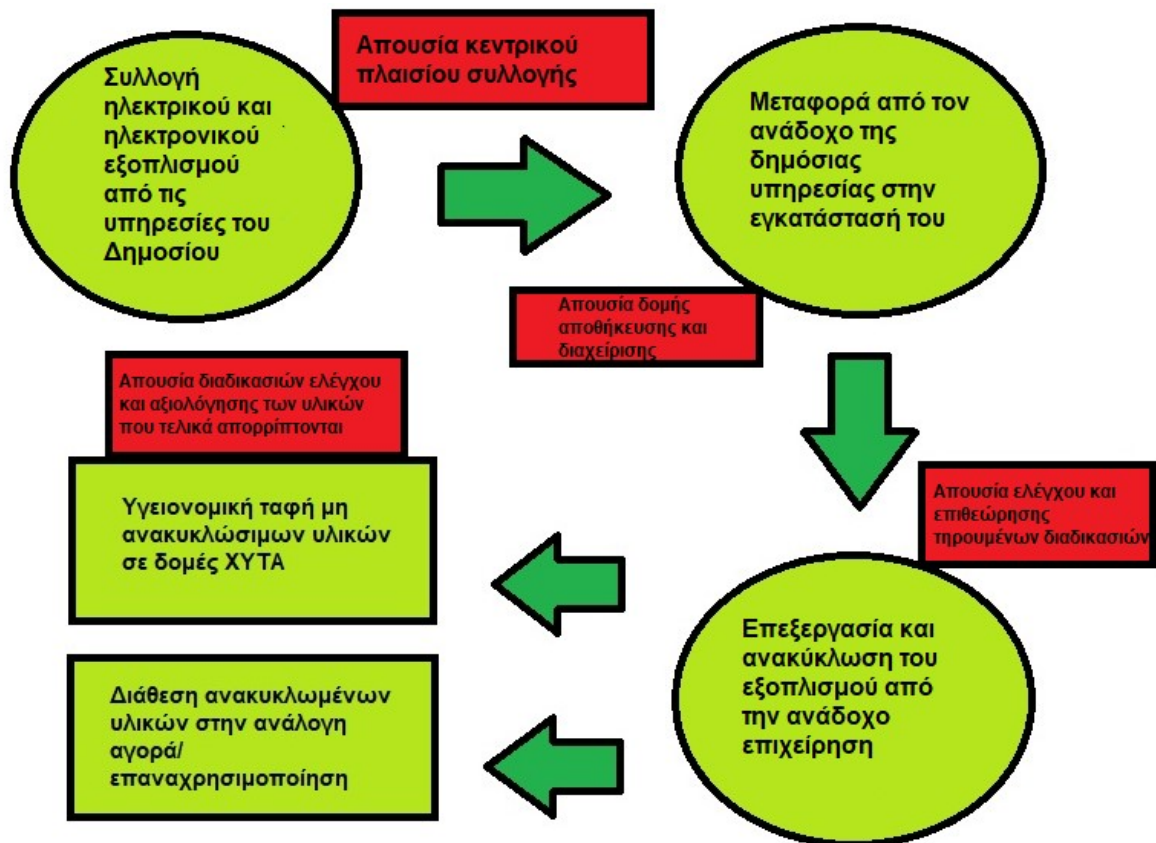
Συλλογή ηλεκτρικού και ηλεκτρονικού εξοπλισμού από τις υπηρεσίες του Δημοσίου

Απουσία κεντρικού πλαισίου συλλογής

Μεταφορά από τον ανάδοχο της δημόσιας υπηρεσίας στην εγκατάστασή του

Απουσία δομής αποθήκευσης και διαχείρισης

Απουσία διαδικασιών ελέγχου και αξιολόγησης των υλικών που τελικά απορρίπτονται

Υγειονομική ταφή μη ανακυκλώσιμων υλικών σε δομές ΧΥΤΑ

Απουσία ελέγχου και επιθεώρησης τηρουμένων διαδικασιών

Επεξεργασία και ανακύκλωση του εξοπλισμού από την ανάδοχο επιχείρηση

Διάθεση ανακυκλωμένων υλικών στην ανάλογη αγορά/ επαναχρησιμοποίηση